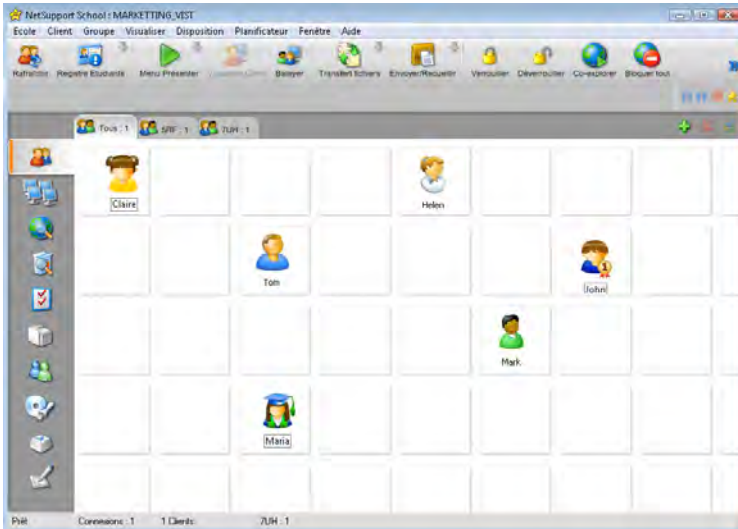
NetSupport School : MARKETTING_VIST

Ecole Client Groupe Visualiser Disposition Planificateur Fenêtre Aide

Rafraîchir Registre Etudiants Menu Présenter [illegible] Balayer Transfert fichiers Envoyer/Recueillir Verrouiller Déverrouiller Co-explorer Bloquer tout

Tous : 1 SRF : 1 7UH : 1

Claire

Helen

Tom

John

Mark

Maria

Prêt Connexions : 1 1 Clients 7UH : 1